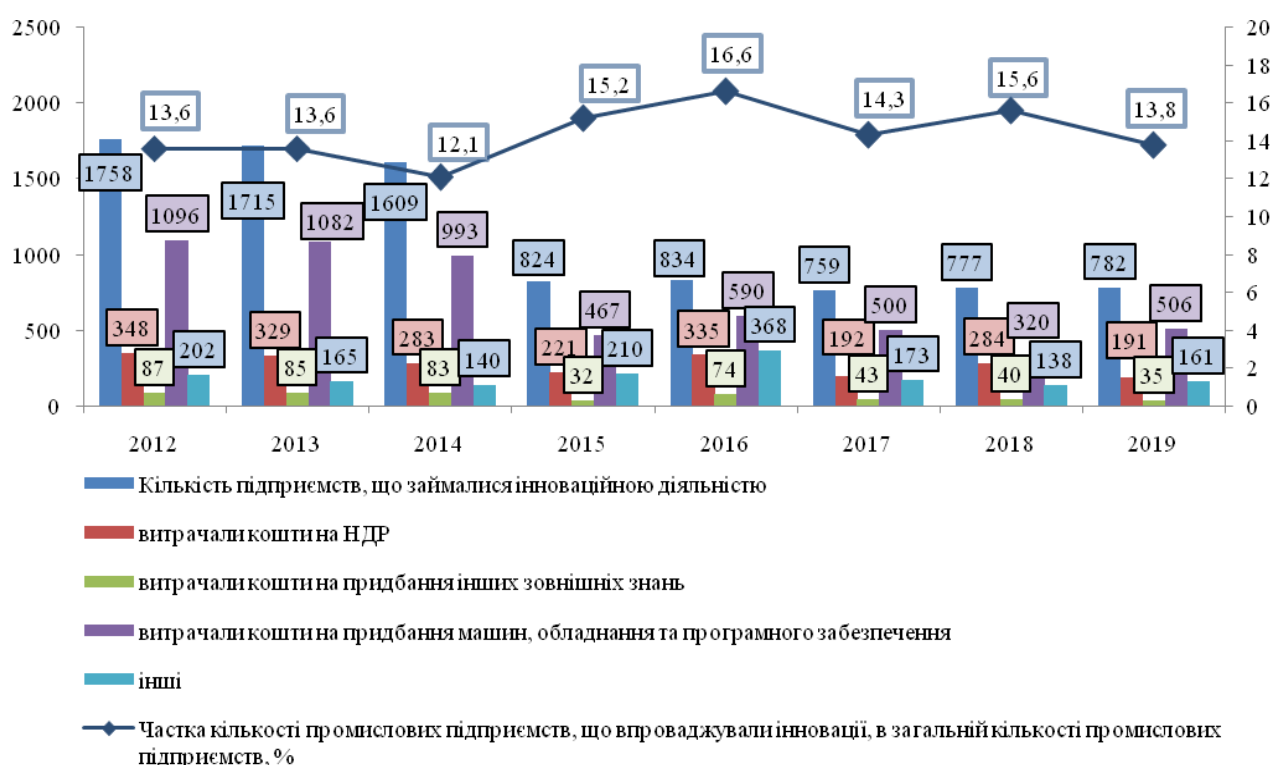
2500
2000
1500
1000
500
0

20
18
16
14
12
10
8
6
4
2
0

13,6
13,6
12,1
15,2
16,6
14,3
15,6
13,8

1758
348
87
1096
202

1715
329
85
1082
165

1609
283
83
993
140

824
221
32
467
210

834
335
74
590
368

759
192
43
500
173

777
284
40
320
138

782
191
35
506
161

2012
2013
2014
2015
2016
2017
2018
2019

Кількість підприємств, що займалися інноваційною діяльністю

витрачали кошти на НДР

витрачали кошти на придбання інших зовнішніх знань

витрачали кошти на придбання машин, обладнання та програмного забезпечення

інші

Частка кількості промислових підприємств, що впроваджували інновації, в загальній кількості промислових підприємств, %